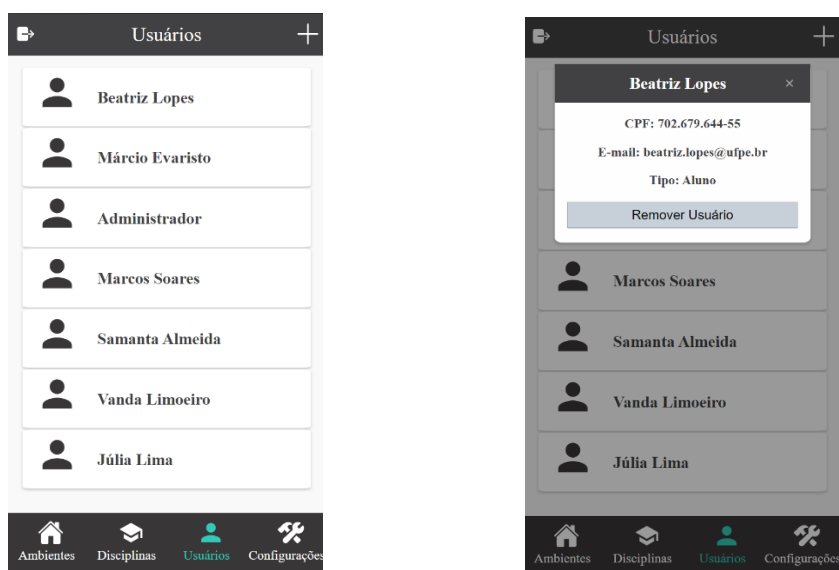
Usuários +

Beatriz Lopes

Márcio Evaristo

Administrador

Marcos Soares

Samanta Almeida

Vanda Limoeiro

Júlia Lima

Ambientes Disciplinas Usuários Configurações

Usuários +

Beatriz Lopes ×

CPF: 702.679.644-55

E-mail: beatriz.lopes@ufpe.br

Tipo: Aluno

Remover Usuário

Marcos Soares

Samanta Almeida

Vanda Limoeiro

Júlia Lima

Ambientes Disciplinas Usuários Configurações